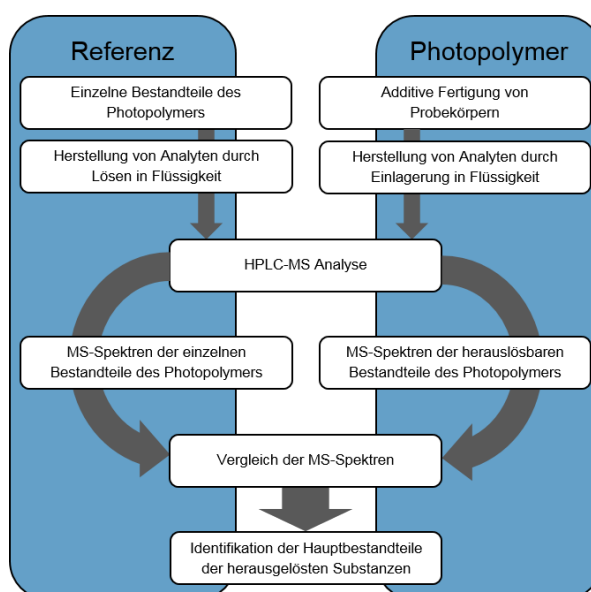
Referenz

Einzelne Bestandteile des Photopolymers

Herstellung von Analyten durch Lösen in Flüssigkeit

Photopolymer

Additive Fertigung von Probekörpern

Herstellung von Analyten durch Einlagerung in Flüssigkeit

HPLC-MS Analyse

MS-Spektren der einzelnen Bestandteile des Photopolymers

MS-Spektren der herauslösbaren Bestandteile des Photopolymers

Vergleich der MS-Spektren

Identifikation der Hauptbestandteile der herausgelösten Substanzen